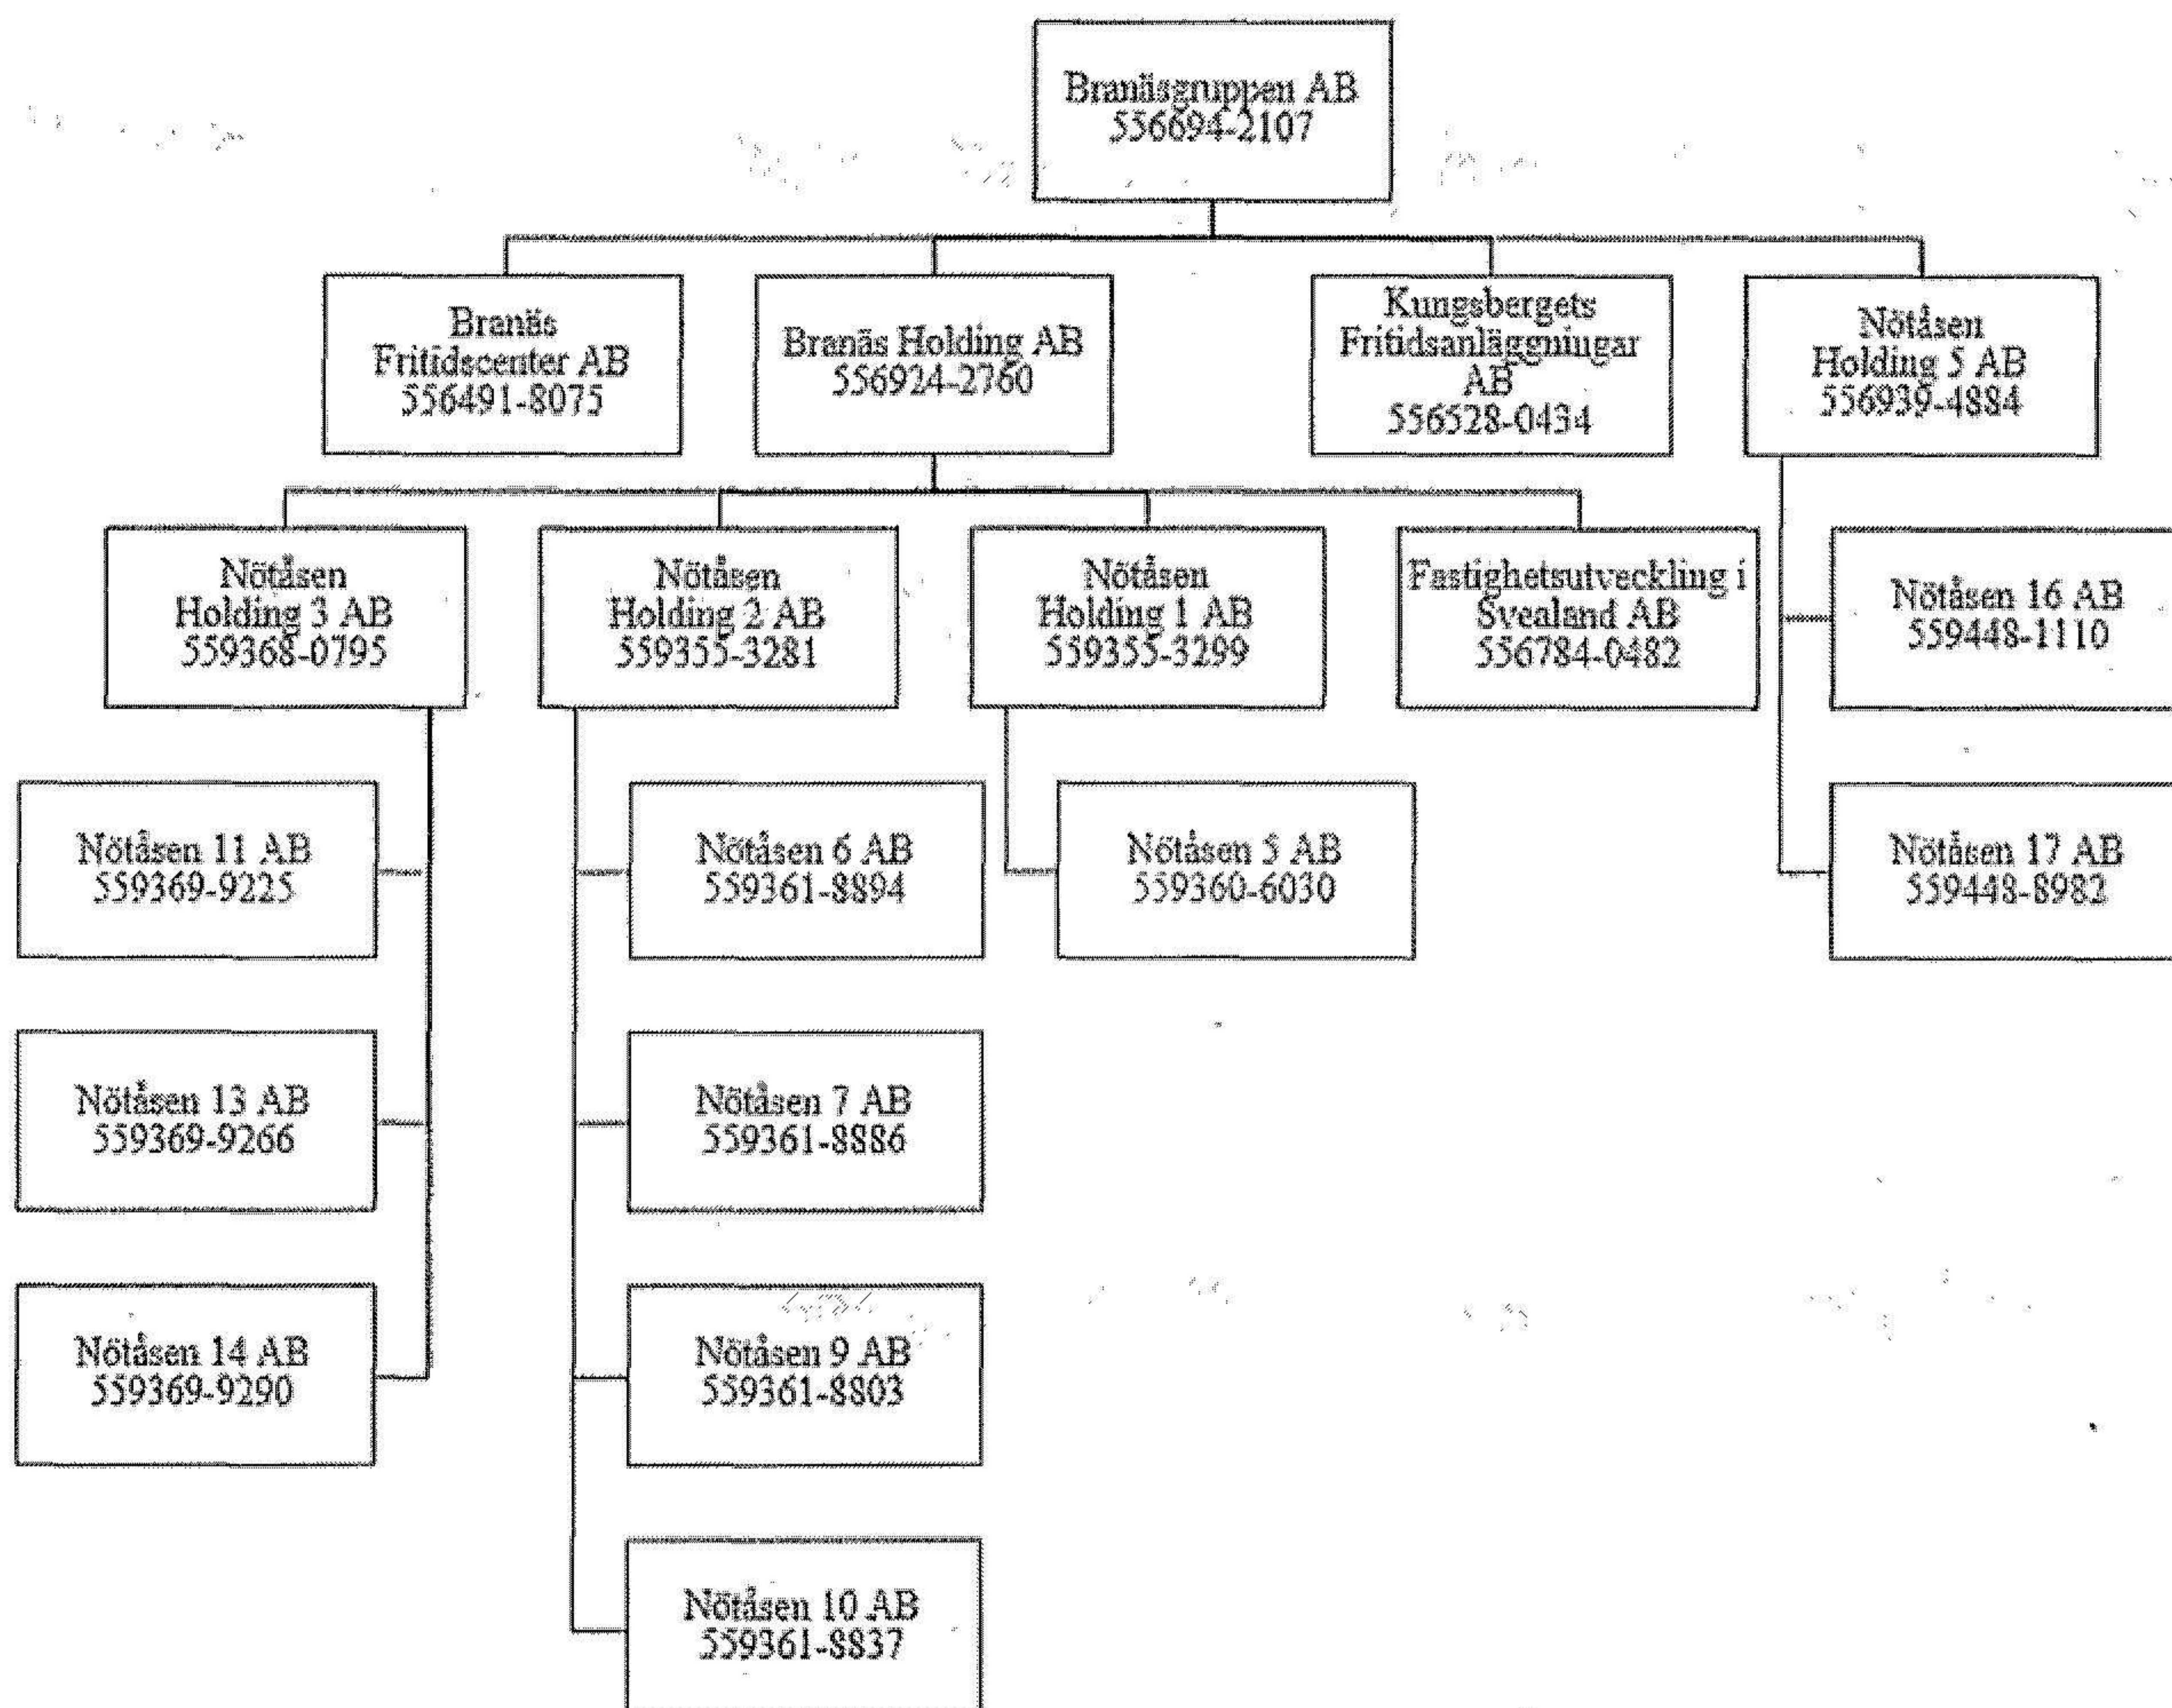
Branäsgruppen AB
556694-2107

Branäs Fritidscenter AB
556491-8075

Branäs Holding AB
556924-2760

Kungsbergets Fritidsanläggningar AB
556528-0434

Nötåsen Holding 5 AB
556939-4884

Nötåsen Holding 3 AB
559368-0795

Nötåsen Holding 2 AB
559355-3281

Nötåsen Holding 1 AB
559355-3299

Fastighetsutveckling i Svealand AB
556784-0482

Nötåsen 16 AB
559448-1110

Nötåsen 11 AB
559369-9225

Nötåsen 6 AB
559361-8894

Nötåsen 5 AB
559360-6030

Nötåsen 17 AB
559448-8982

Nötåsen 13 AB
559369-9266

Nötåsen 7 AB
559361-8886

Nötåsen 14 AB
559369-9290

Nötåsen 9 AB
559361-8803

Nötåsen 10 AB
559361-8837